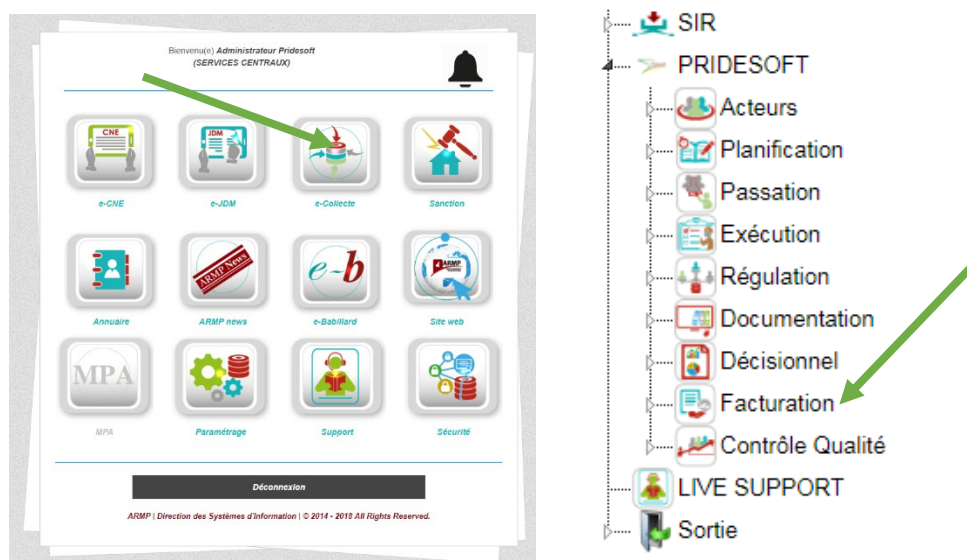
Bienvenu(e) Administrateur Pridesoft
(SERVICES CENTRAUX)

CNE
e-CNE

JDM
e-JDM

e-Collecte

Sanction

Annuaire

ARMP News
ARMP news

e-b
e-Babillard

ARMP
Site web

MPA
MPA

Paramétrage

Support

Sécurité

Déconnexion

ARMP | Direction des Systèmes d'Information | © 2014 - 2018 All Rights Reserved.

SIR
PRIDESOFT
Acteurs
Planification
Passation
Exécution
Régulation
Documentation
Décisionnel
Facturation
Contrôle Qualité
LIVE SUPPORT
Sortie